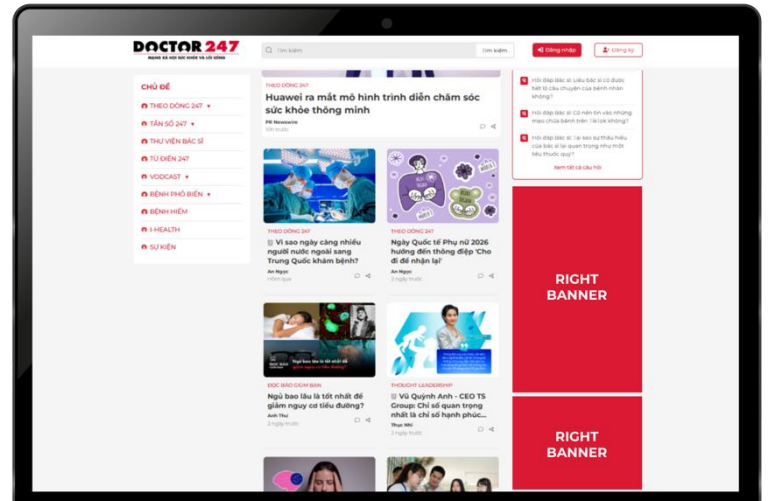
DOCTOR 247
MẠNG XÃ HỘI SỨC KHỎE VÀ LỐI SỐNG

Tìm kiếm
Tìm kiếm
Đăng nhập
Đăng ký

CHỦ ĐỀ
THEO DÒNG 247
TẦN SỐ 247
THƯ VIỆN BÁC SĨ
TỪ ĐIỂN 247
VODCAST
BỆNH PHỔ BIẾN
BỆNH HIẾM
I-HEALTH
SỰ KIỆN

THEO DÒNG 247
Huawei ra mắt mô hình trình diễn chăm sóc sức khỏe thông minh
PR Newswire
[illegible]

THEO DÒNG 247
Vì sao ngày càng nhiều người nước ngoài sang Trung Quốc khám bệnh?
An Ngọc
Hôm qua

THEO DÒNG 247
Ngày Quốc tế Phụ nữ 2026 hướng đến thông điệp 'Cho đi để nhận lại'
An Ngọc
2 ngày trước

ĐỌC BÁO GIÙM BẠN
Ngủ bao lâu là tốt nhất để giảm nguy cơ tiểu đường?
Anh Thư
2 ngày trước

THOUGHT LEADERSHIP
Vũ Quỳnh Anh - CEO TS Group: Chỉ số quan trọng nhất là chỉ số hạnh phúc...
Thục Nhi
2 ngày trước

Hỏi đáp bác sĩ: Liệu bác sĩ có được tiết lộ câu chuyện của bệnh nhân không?
Hỏi đáp bác sĩ: Có nên tin vào những mẹo chữa bệnh trên Tik tok không?
Hỏi đáp bác sĩ: Tại sao sự thấu hiểu của bác sĩ lại quan trọng như thế nếu thuốc quý?
Xem tất cả câu hỏi

RIGHT BANNER

RIGHT BANNER